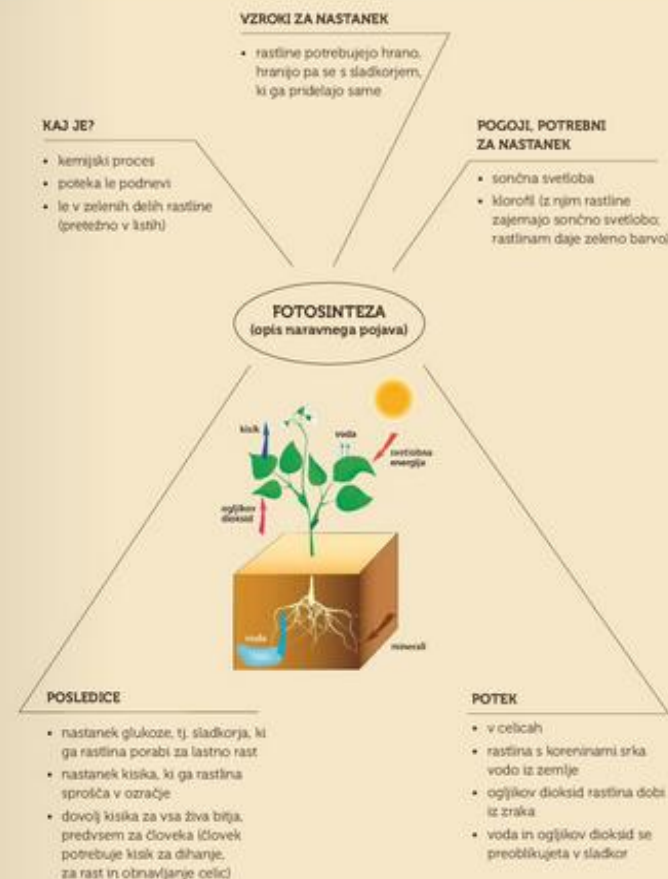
VZROKI ZA NASTANEK

• rastline potrebujejo hrano, hranijo pa se s sladkorjem, ki ga pridelajo same

KAJ JE?

• kemijski proces
• poteka le podnevi
• le v zelenih delih rastline (pretežno v listih)

POGOJI, POTREBNI ZA NASTANEK

• sončna svetloba
• klorofil (z njim rastline zajemajo sončno svetlobo; rastlinam daje zeleno barvo)

FOTOSINTEZA
(opis naravnega pojava)

kisik
voda
svetlobna energija
ogljikov dioksid
voda
minerali

POSLEDICE

• nastanek glukoze, tj. sladkorja, ki ga rastlina porabi za lastno rast
• nastanek kisika, ki ga rastlina sprošča v ozračje
• dovolj kisika za vsa živa bitja, predvsem za človeka (človek potrebuje kisik za dihanje, za rast in obnavljanje celic)

POTEK

• v celicah
• rastlina s koreninami srka vodo iz zemlje
• ogljikov dioksid rastlina dobi iz zraka
• voda in ogljikov dioksid se preoblikujeta v sladkor